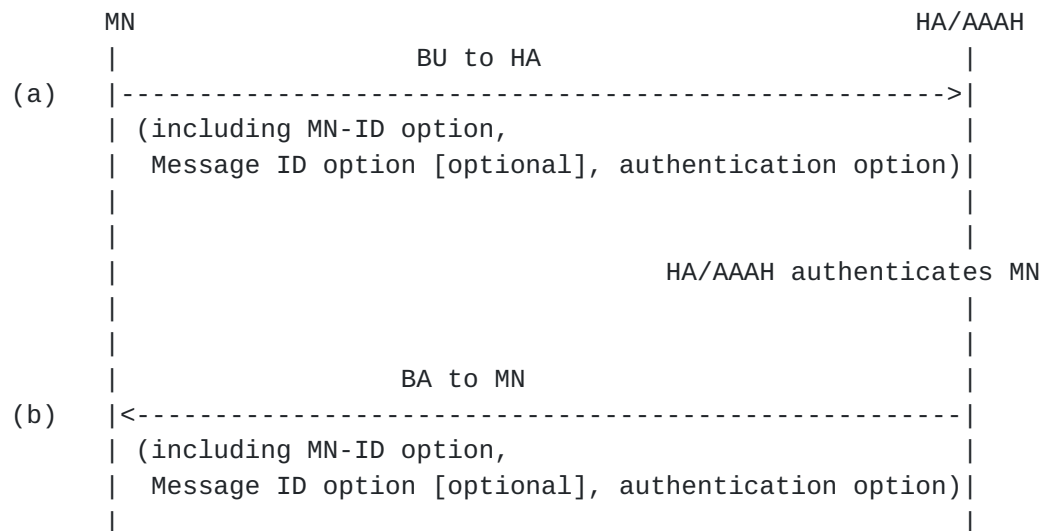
MN HA/AAAH

BU to HA

(a)

(including MN-ID option, Message ID option [optional], authentication option)

HA/AAAH authenticates MN

BA to MN

(b)

(including MN-ID option, Message ID option [optional], authentication option)